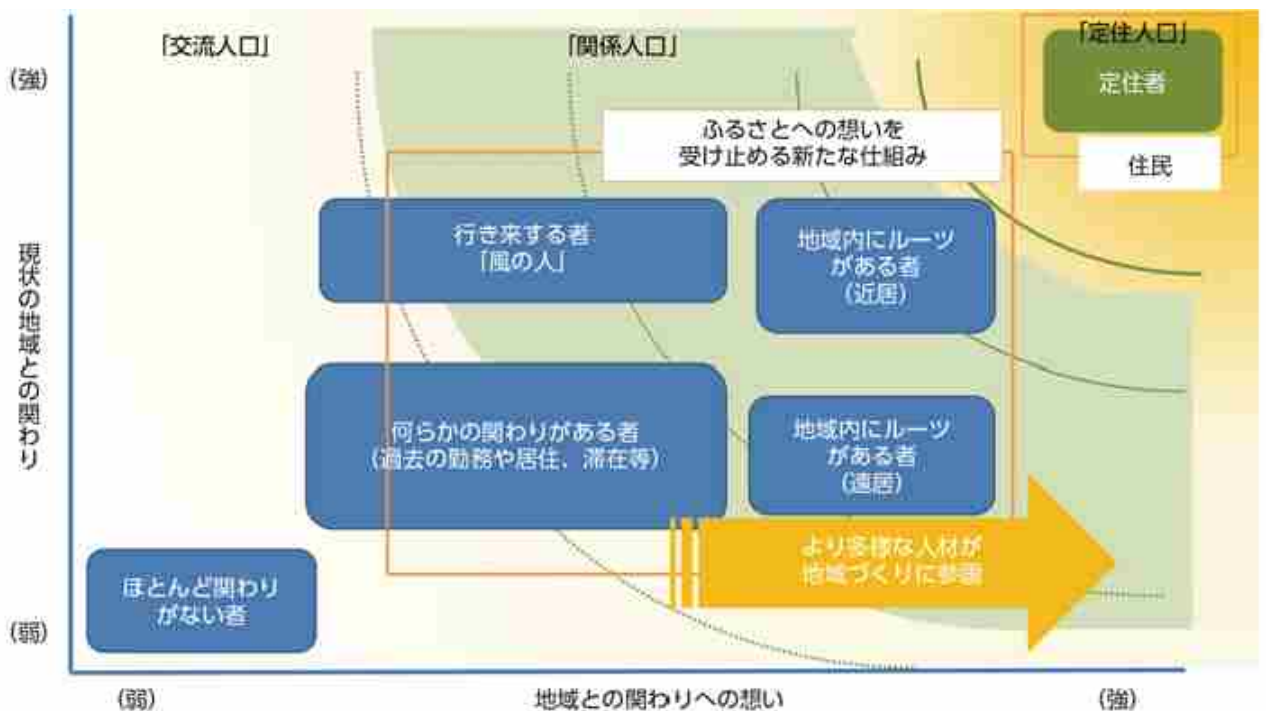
(強)

現状の地域との関わり

(弱)

「交流人口」

「関係人口」

「定住人口」

定住者

住民

ふるさとへの想いを
受け止める新たな仕組み

行き来する者
「風の人」

地域内にルーツ
がある者
(近居)

何らかの関わりがある者
(過去の勤務や居住、滞在等)

地域内にルーツ
がある者
(遠居)

より多様な人材が
地域づくりに参画

ほとんど関わり
がない者

(弱)

地域との関わりへの想い

(強)